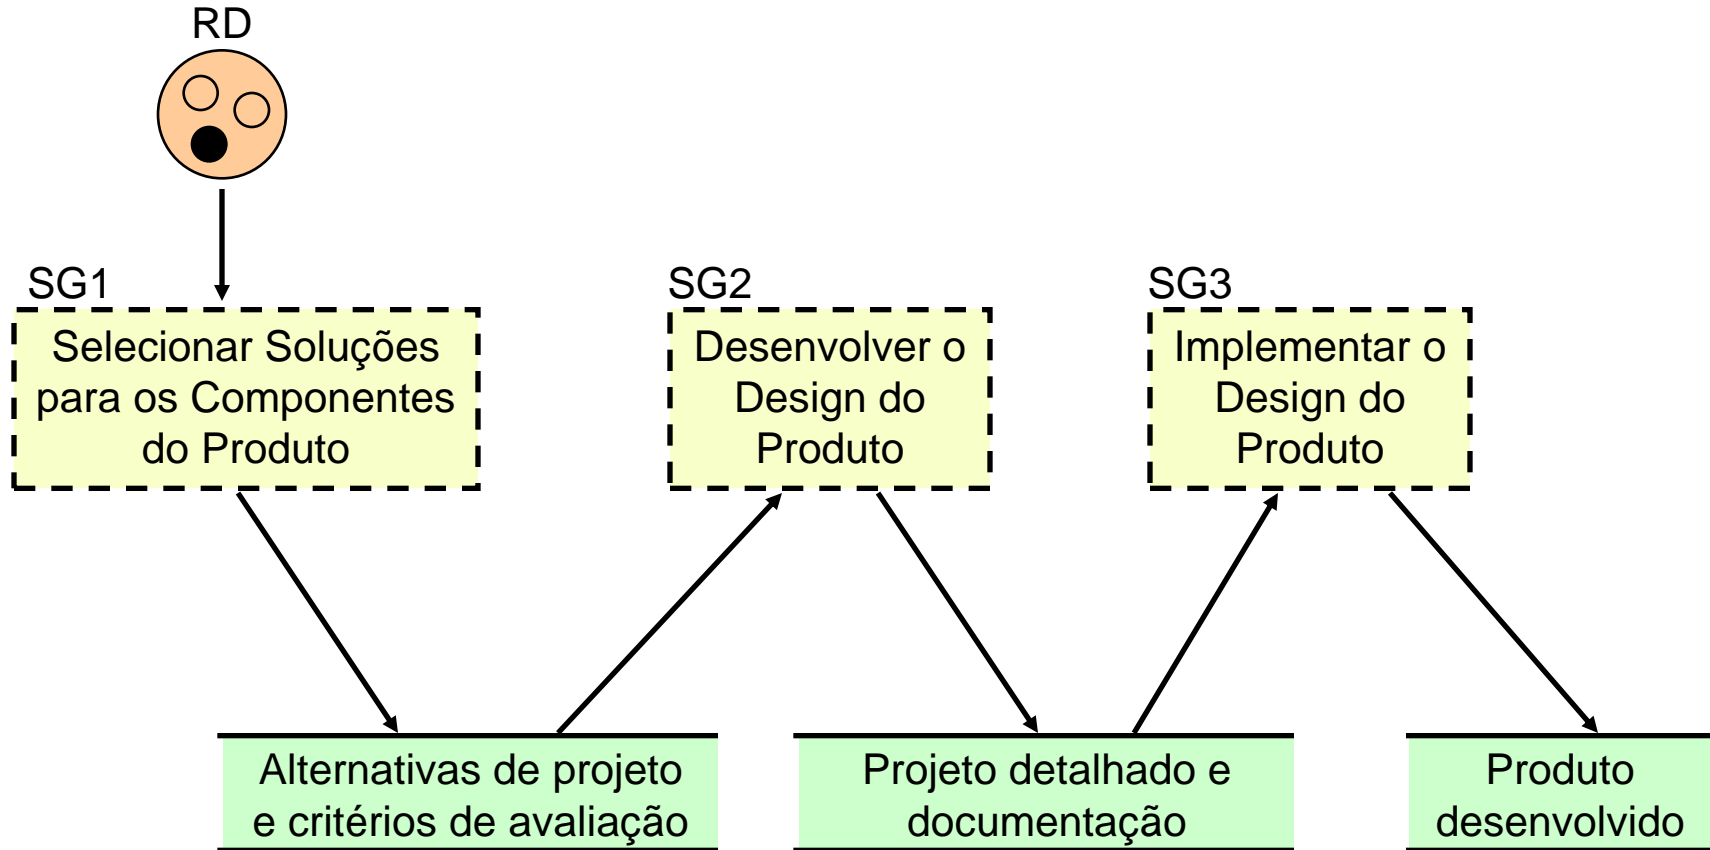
RD

SG1
Selecionar Soluções para os Componentes do Produto

SG2
Desenvolver o Design do Produto

SG3
Implementar o Design do Produto

Alternativas de projeto e critérios de avaliação

Projeto detalhado e documentação

Produto desenvolvido